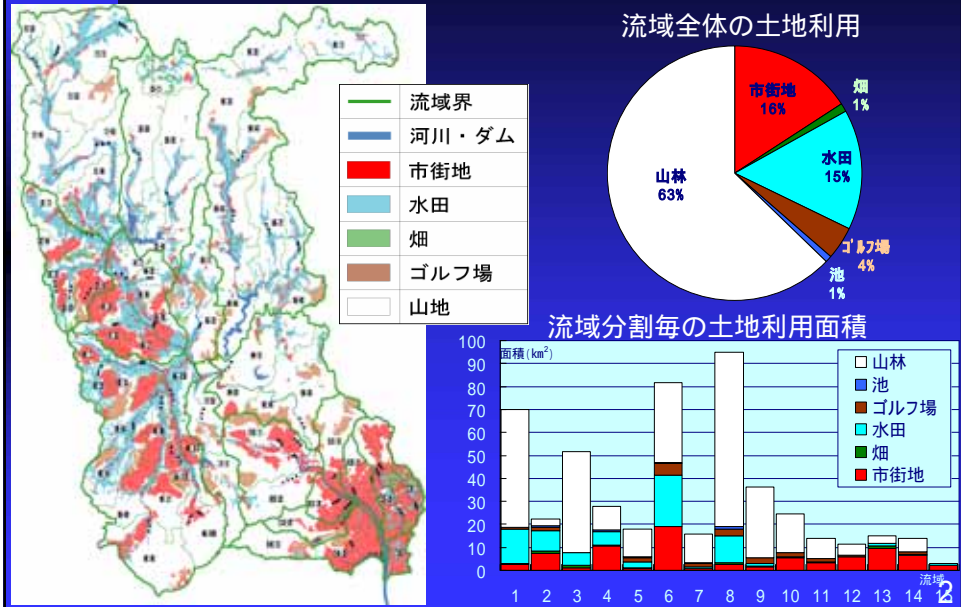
流域界
河川・ダム
市街地
水田
畑
ゴルフ場
山地

流域全体の土地利用

市街地 16%
畑 1%
水田 15%
ゴルフ場 4%
池 1%
山林 63%

流域分割毎の土地利用面積

面積($km^2$)

山林
池
ゴルフ場
水田
畑
市街地

| 100 |
|---|
| 90 |
| 80 |
| 70 |
| 60 |
| 50 |
| 40 |
| 30 |
| 20 |
| 10 |
| 0 |

1 2 3 4 5 6 7 8 9 10 11 12 13 14 15

流域

2